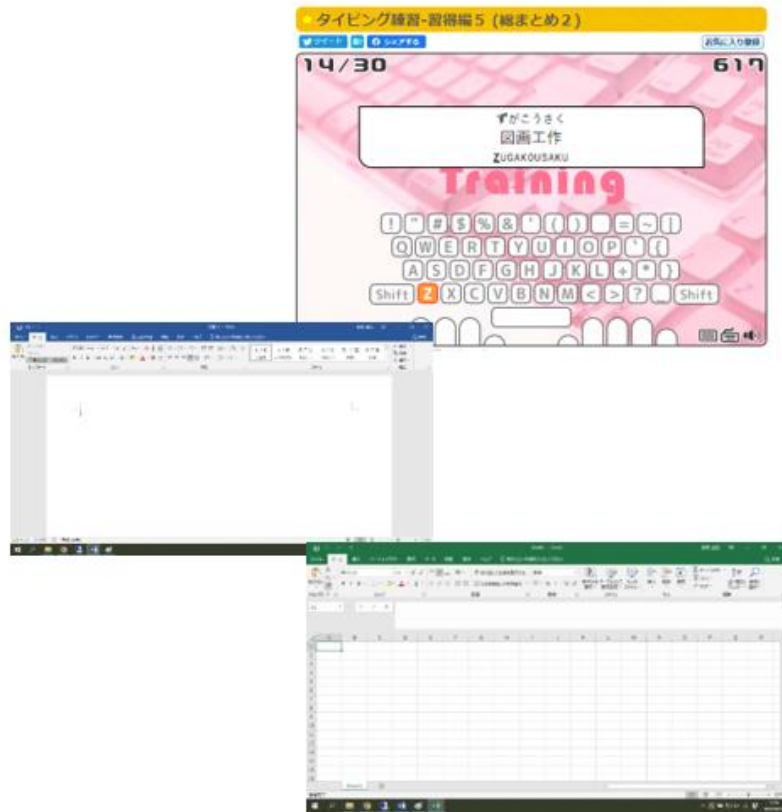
タイピング練習-習得編５（総まとめ２）

ツイート　シェアする

お気に入り登録

14/30

617

ずがこうさく
図画工作
ZUGAKOUSAKU

Training

! " # $ % & ' ( ) = ~ |
Q W E R T Y U I O P ` {
A S D F G H J K L + * }
Shift Z X C V B N M < > ? _ Shift